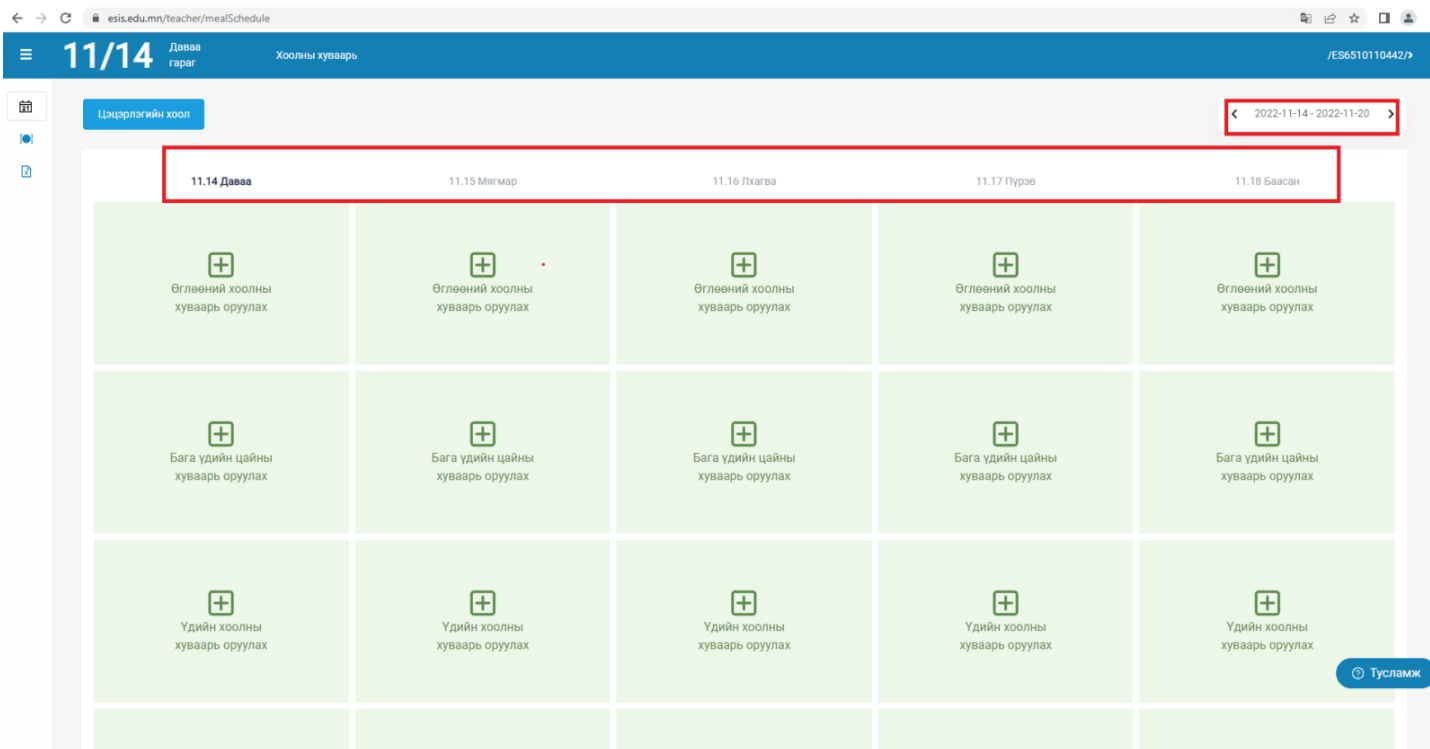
esis.edu.mn/teacher/mealSchedule

11/14 Даваа гараг

Хоолны хуваарь

/ES6510110442/

Цэцэрлэгийн хоол

2022-11-14 - 2022-11-20

11.14 Даваа

11.15 Мягмар

11.16 Лхагва

11.17 Пүрэв

11.18 Баасан

Өглөөний хоолны хуваарь оруулах

Өглөөний хоолны хуваарь оруулах

Өглөөний хоолны хуваарь оруулах

Өглөөний хоолны хуваарь оруулах

Өглөөний хоолны хуваарь оруулах

Бага үдийн цайны хуваарь оруулах

Бага үдийн цайны хуваарь оруулах

Бага үдийн цайны хуваарь оруулах

Бага үдийн цайны хуваарь оруулах

Бага үдийн цайны хуваарь оруулах

Үдийн хоолны хуваарь оруулах

Үдийн хоолны хуваарь оруулах

Үдийн хоолны хуваарь оруулах

Үдийн хоолны хуваарь оруулах

Үдийн хоолны хуваарь оруулах

Тусламж